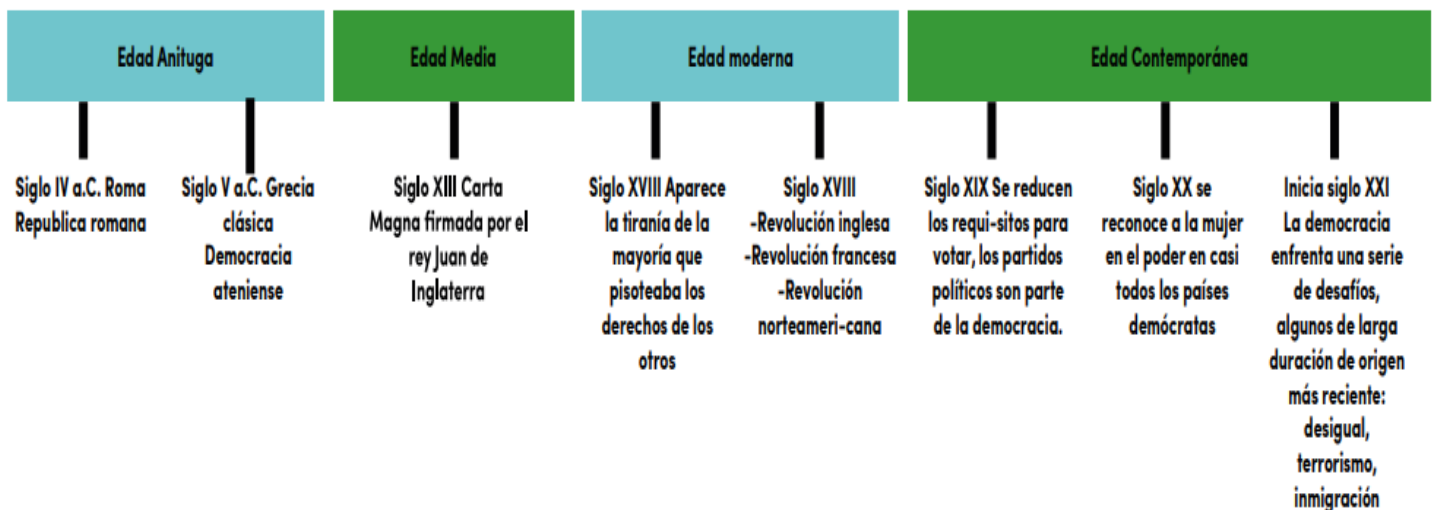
Edad Anituga

Siglo IV a.C. Roma Republica romana

Siglo V a.C. Grecia clásica Democracia ateniense

Edad Media

Siglo XIII Carta Magna firmada por el rey Juan de Inglaterra

Edad moderna

Siglo XVIII Aparece la tiranía de la mayoría que pisoteaba los derechos de los otros

Siglo XVIII -Revolución inglesa -Revolución francesa -Revolución norteameri-cana

Edad Contemporánea

Siglo XIX Se reducen los requi-sitos para votar, los partidos políticos son parte de la democracia.

Siglo XX se reconoce a la mujer en el poder en casi todos los países demócratas

Inicia siglo XXI La democracia enfrenta una serie de desafíos, algunos de larga duración de origen más reciente: desigual, terrorismo, inmigración